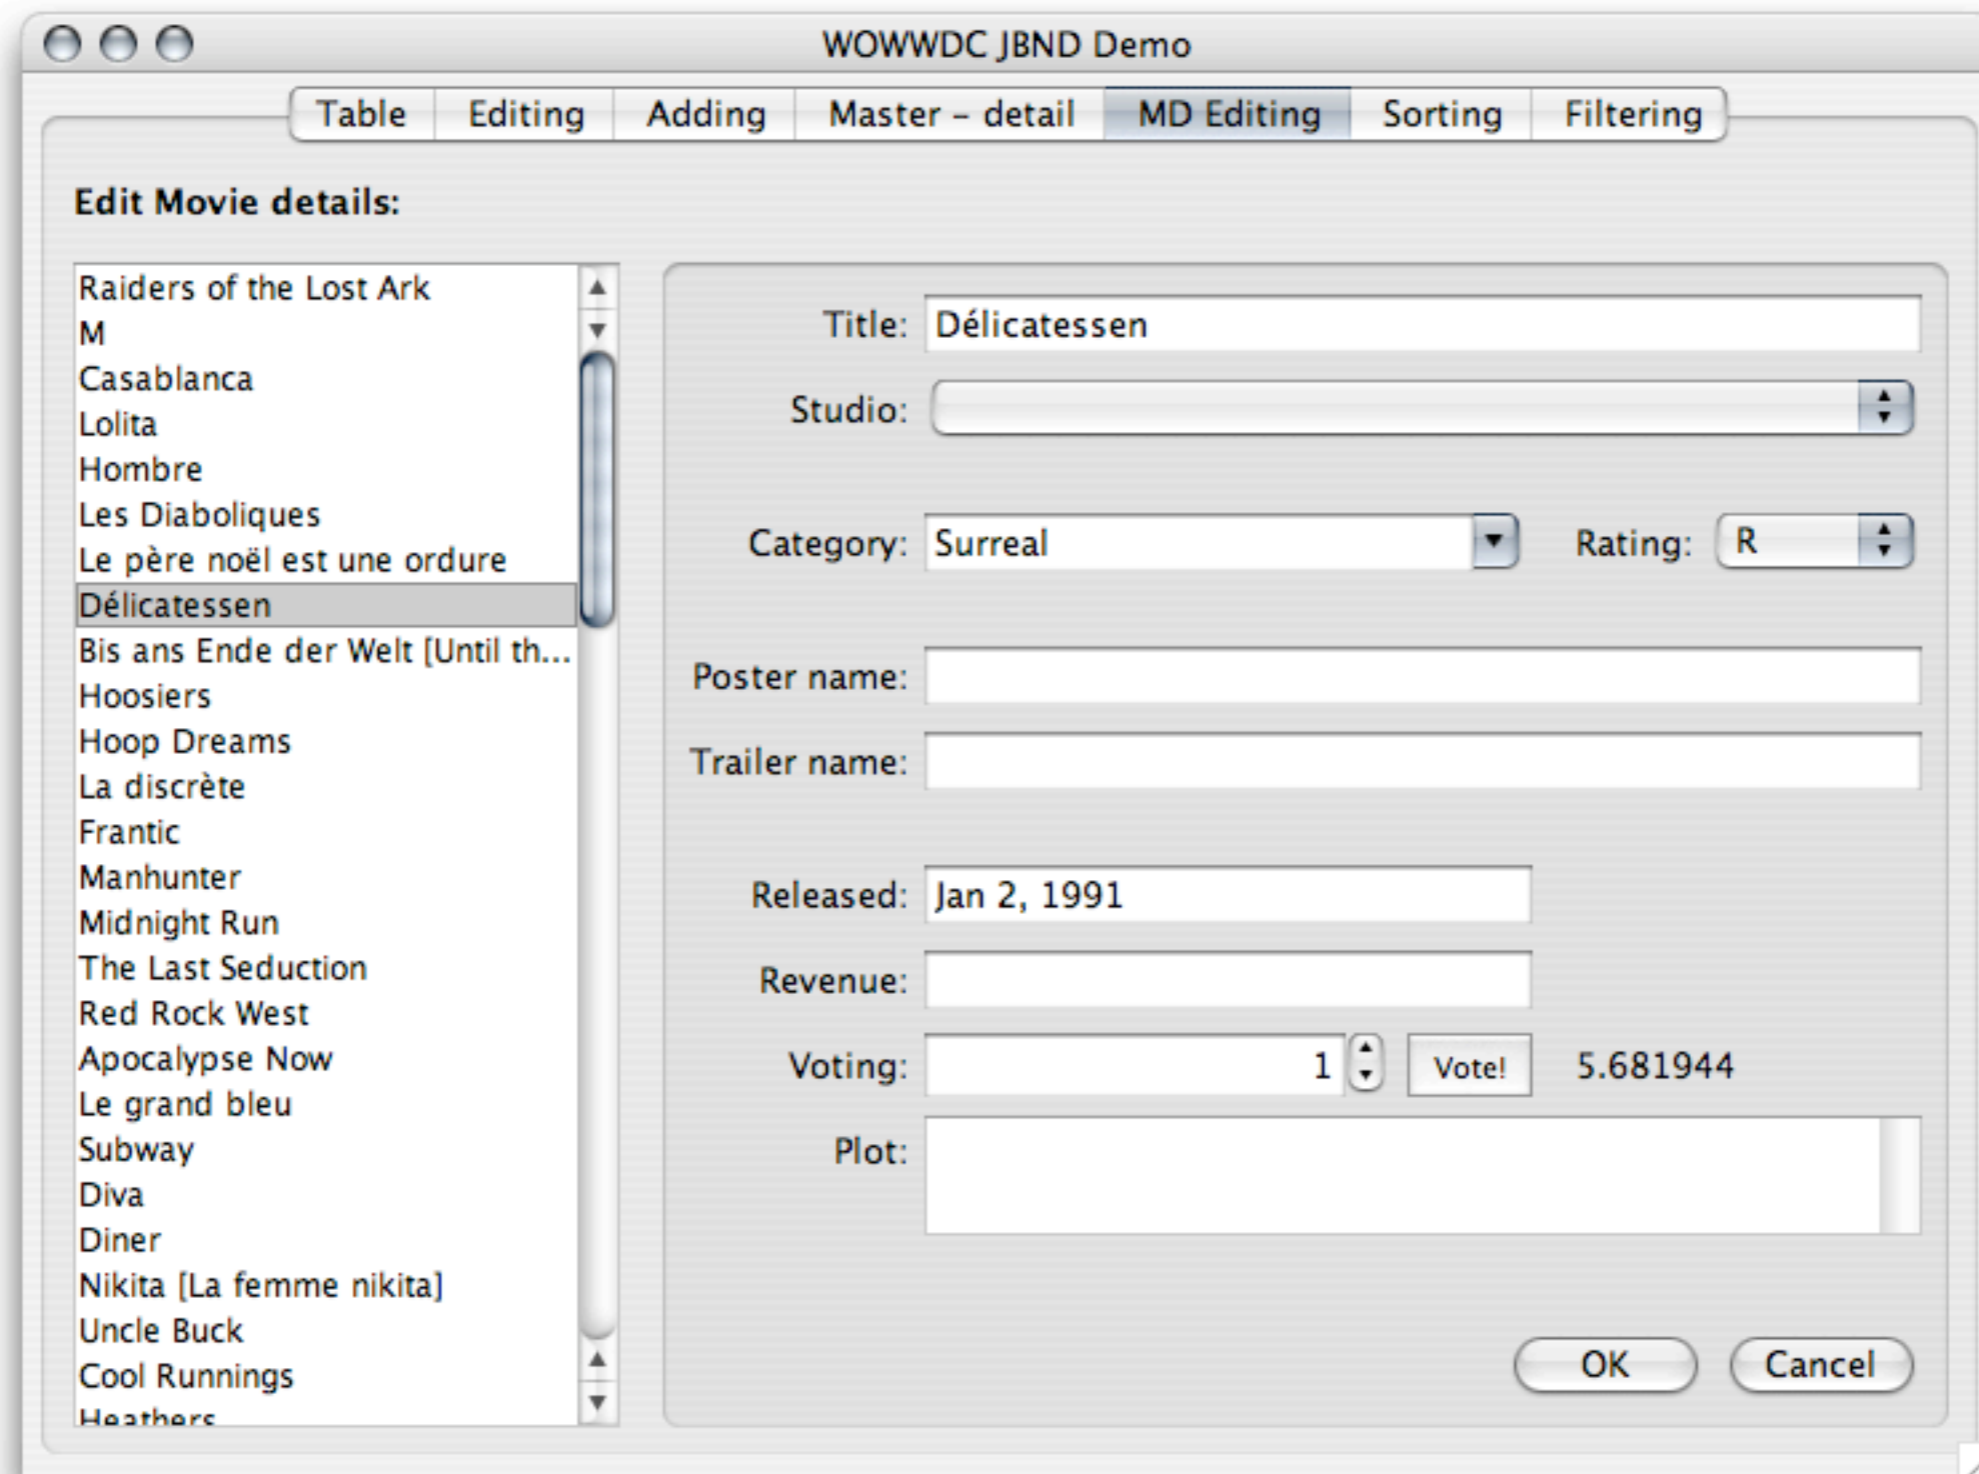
WOWWDC JBND Demo

Table | Editing | Adding | Master – detail | MD Editing | Sorting | Filtering

Edit Movie details:

Raiders of the Lost Ark
M
Casablanca
Lolita
Hombre
Les Diaboliques
Le père noël est une ordure
Délicatessen
Bis ans Ende der Welt [Until th...
Hoosiers
Hoop Dreams
La discrète
Frantic
Manhunter
Midnight Run
The Last Seduction
Red Rock West
Apocalypse Now
Le grand bleu
Subway
Diva
Diner
Nikita [La femme nikita]
Uncle Buck
Cool Runnings
Heathers

Title: Délicatessen
Studio:
Category: Surreal
Rating: R
Poster name:
Trailer name:
Released: Jan 2, 1991
Revenue:
Voting: 1 Vote! 5.681944
Plot:

OK
Cancel